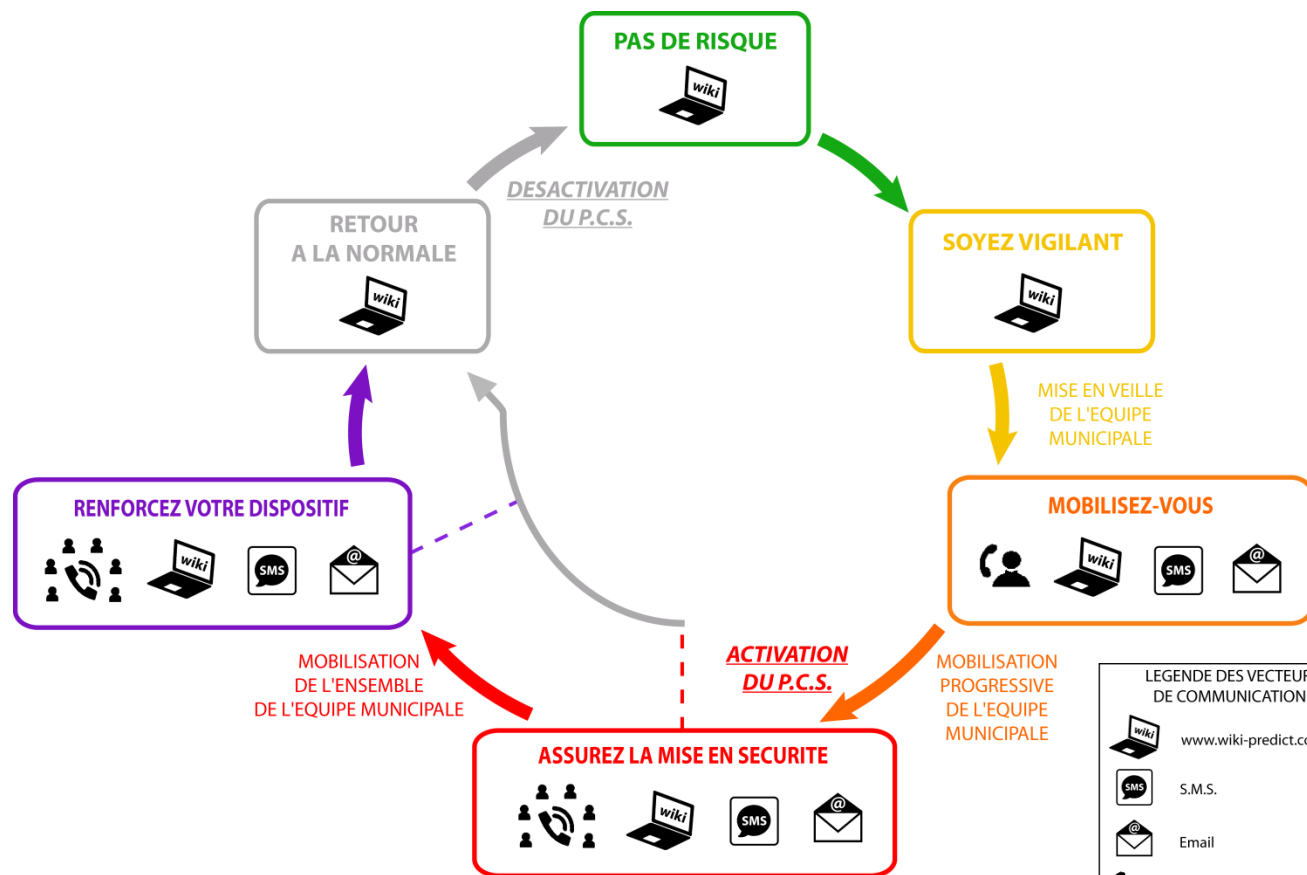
PAS DE RISQUE

wiki

SOYEZ VIGILANT

wiki

MISE EN VEILLE DE L'EQUIPE MUNICIPALE

MOBILISEZ-VOUS

wiki

SMS

@

MOBILISATION PROGRESSIVE DE L'EQUIPE MUNICIPALE

ACTIVATION DU P.C.S.

ASSUREZ LA MISE EN SECURITE

wiki

SMS

@

MOBILISATION DE L'ENSEMBLE DE L'EQUIPE MUNICIPALE

RENFORCEZ VOTRE DISPOSITIF

wiki

SMS

@

RETOUR A LA NORMALE

wiki

DESACTIVATION DU P.C.S.

LEGENDE DES VECTEUR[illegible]
DE COMMUNICATION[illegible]

wiki

www.wiki-predict.c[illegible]

SMS

S.M.S.

@

Email